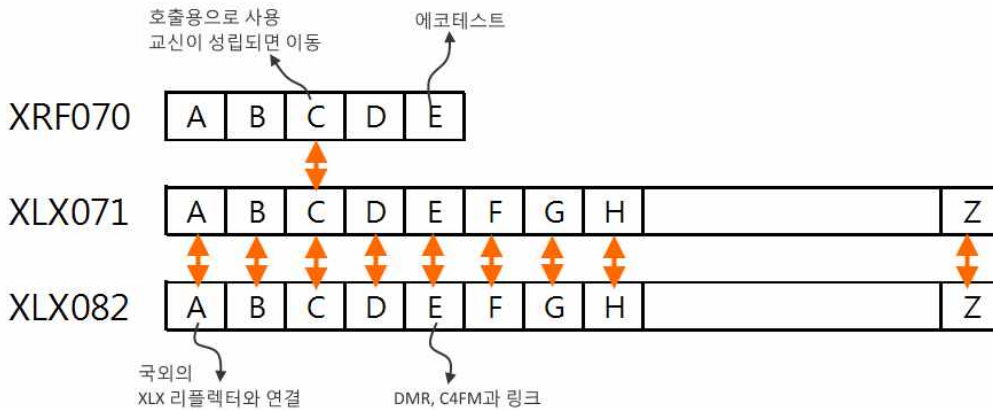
호출용으로 사용
교신이 성립되면 이동

에코테스트

XRF070

| A | B | C | D | E |
|---|---|---|---|---|

XLX071

| A | B | C | D | E | F | G | H | | Z |
|---|---|---|---|---|---|---|---|---|---|

XLX082

| A | B | C | D | E | F | G | H | | Z |
|---|---|---|---|---|---|---|---|---|---|

국외의
XLX 리플렉터와 연결

DMR, C4FM과 링크